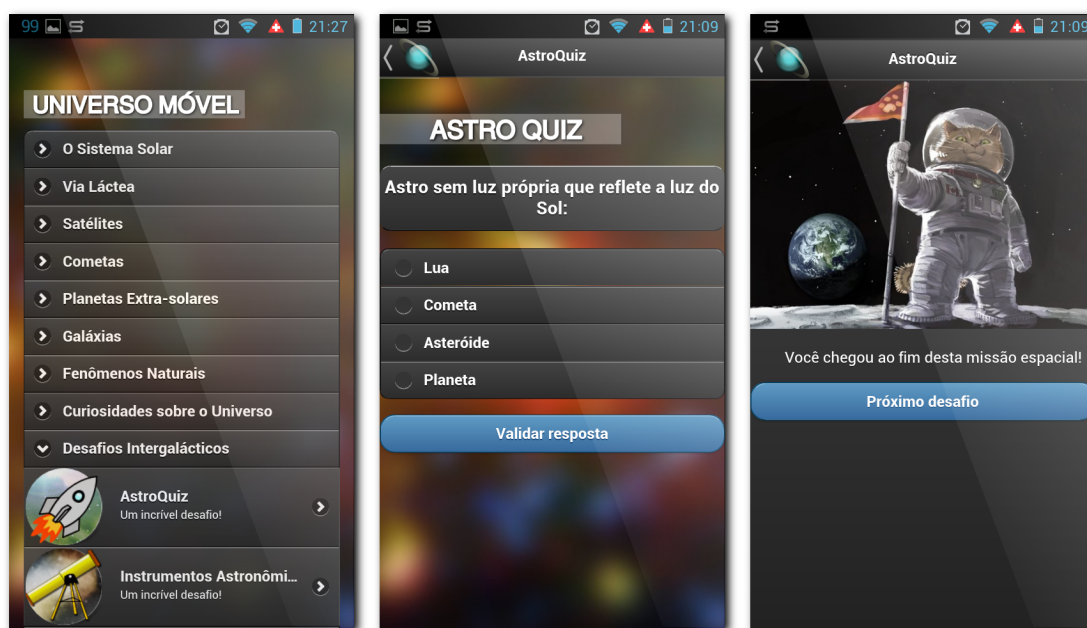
99 21:27

UNIVERSO MÓVEL

O Sistema Solar
Via Láctea
Satélites
Cometas
Planetas Extra-solares
Galáxias
Fenômenos Naturais
Curiosidades sobre o Universo
Desafios Intergalácticos

AstroQuiz
Um incrível desafio!

Instrumentos Astronômi...
Um incrível desafio!

21:09
AstroQuiz

ASTRO QUIZ

Astro sem luz própria que reflete a luz do Sol:

Lua
Cometa
Asteróide
Planeta

Validar resposta

21:09
AstroQuiz

Você chegou ao fim desta missão espacial!

Próximo desafio